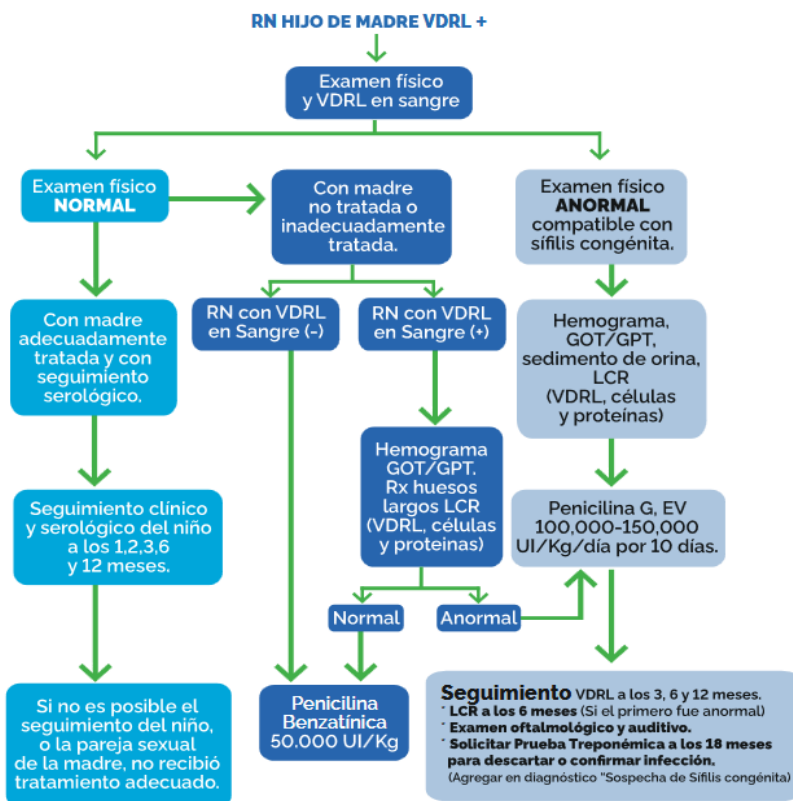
RN HIJO DE MADRE VDRL +

Examen físico y VDRL en sangre

Examen físico **NORMAL**

Con madre no tratada o inadecuadamente tratada.

Examen físico **ANORMAL** compatible con sífilis congénita.

Con madre adecuadamente tratada y con seguimiento serológico.

RN con VDRL en Sangre (-)

RN con VDRL en Sangre (+)

Hemograma, GOT/GPT, sedimento de orina, LCR (VDRL, células y proteínas)

Hemograma GOT/GPT. Rx huesos largos LCR (VDRL, células y proteinas)

Seguimiento clínico y serológico del niño a los 1,2,3,6 y 12 meses.

Penicilina G, EV 100,000-150,000 UI/Kg/día por 10 días.

Normal

Anormal

Si no es posible el seguimiento del niño, o la pareja sexual de la madre, no recibió tratamiento adecuado.

Penicilina Benzatínica 50.000 UI/Kg

**Seguimiento** VDRL a los 3, 6 y 12 meses.
· **LCR a los 6 meses** (Si el primero fue anormal)
· **Examen oftalmológico y auditivo.**
· **Solicitar Prueba Treponémica a los 18 meses para descartar o confirmar infección.**
(Agregar en diagnóstico "Sospecha de Sífilis congénita)